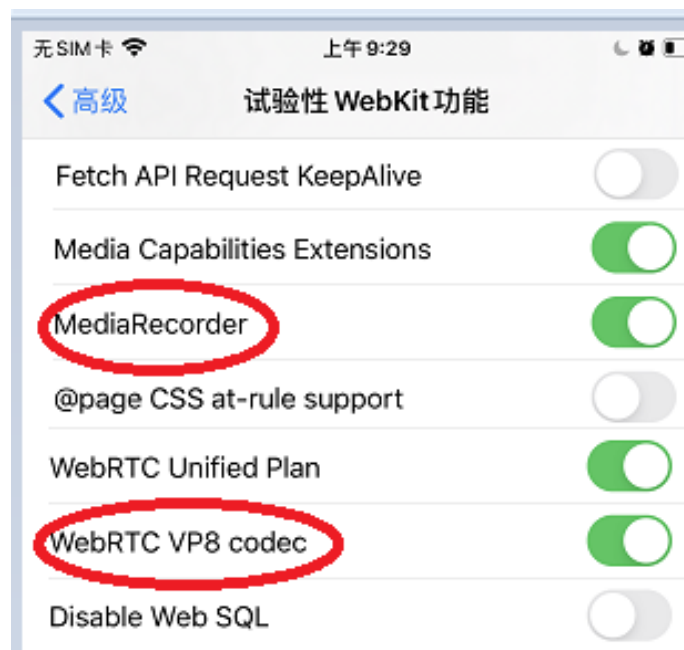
无SIM卡
上午 9:29

高级
试验性 WebKit 功能

Fetch API Request KeepAlive

Media Capabilities Extensions

MediaRecorder

@page CSS at-rule support

WebRTC Unified Plan

WebRTC VP8 codec

Disable Web SQL